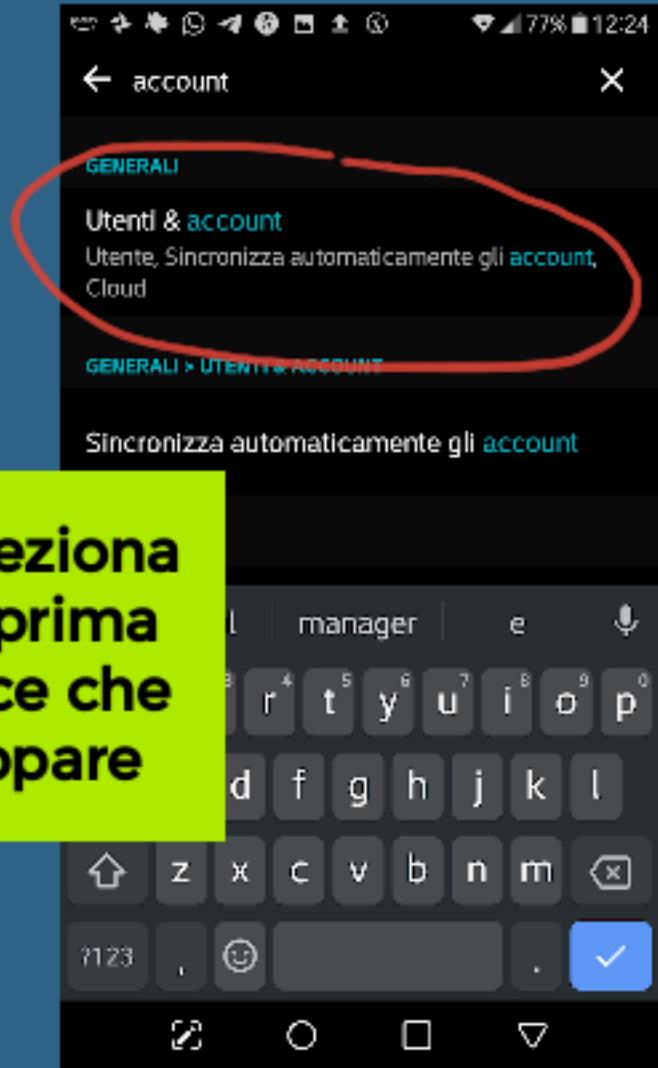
77% 12:24

account

GENERALI

Utenti & account
Utente, Sincronizza automaticamente gli account, Cloud

GENERALI > UTENTI & ACCOUNT

Sincronizza automaticamente gli account

eziona
prima
ce che
opare

l manager e

r t y u i o p

d f g h j k l

z x c v b n m

?123 , .